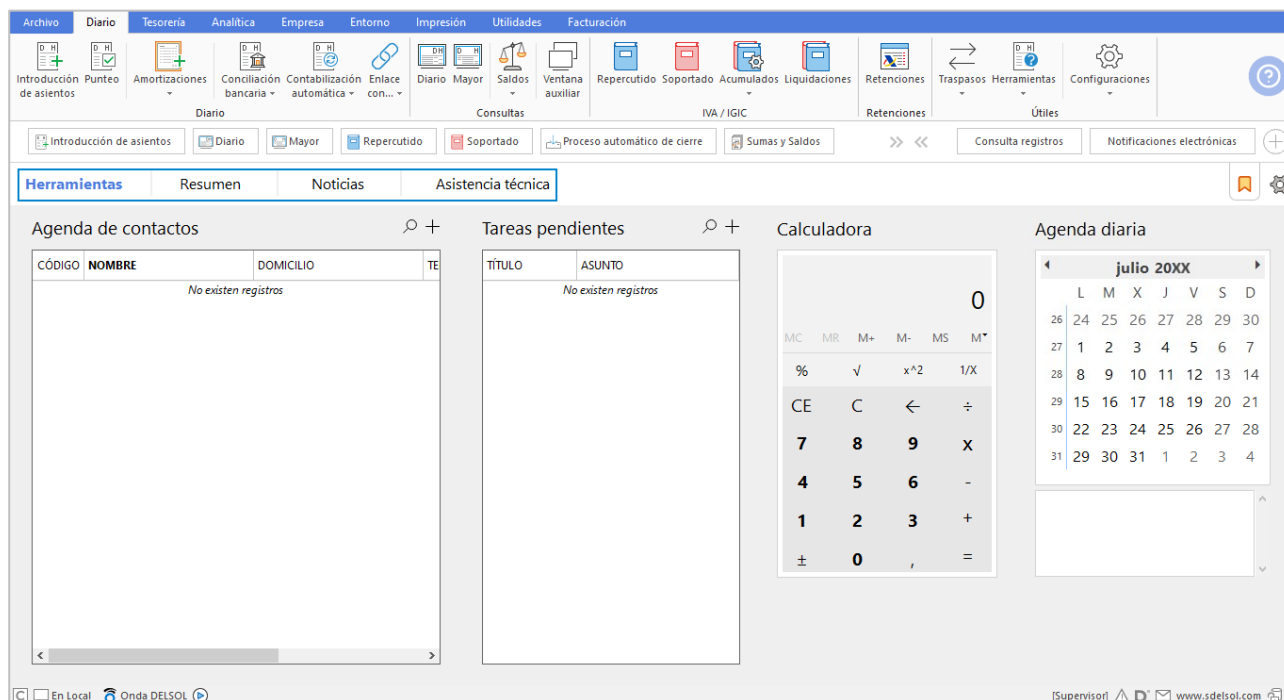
Archivo Diario Tesorería Analítica Empresa Entorno Impresión Utilidades Facturación

Introducción de asientos Punteo Amortizaciones Conciliación bancaria Contabilización automática Enlace con... Diario Mayor Saldos Ventana auxiliar Repercutido Soportado Acumulados Liquidaciones Retenciones Traspasos Herramientas Configuraciones

Diario Consultas IVA / IGIC Retenciones Útiles

Introducción de asientos Diario Mayor Repercutido Soportado Proceso automático de cierre Sumas y Saldos » « Consulta registros Notificaciones electrónicas

Herramientas Resumen Noticias Asistencia técnica

Agenda de contactos

| CÓDIGO | NOMBRE | DOMICILIO | TE |
|---|---|---|---|
| | No existen registros | | |

Tareas pendientes

| TÍTULO | ASUNTO |
|---|---|
| | No existen registros |

Calculadora

0

MC MR M+ M- MS M

% √ x^2 1/X
CE C ← ÷
7 8 9 x
4 5 6 -
1 2 3 +
± 0 , =

Agenda diaria

julio 20XX

| | L | M | X | J | V | S | D |
|---|---|---|---|---|---|---|---|
| 26 | 24 | 25 | 26 | 27 | 28 | 29 | 30 |
| 27 | 1 | 2 | 3 | 4 | 5 | 6 | 7 |
| 28 | 8 | 9 | 10 | 11 | 12 | 13 | 14 |
| 29 | 15 | 16 | 17 | 18 | 19 | 20 | 21 |
| 30 | 22 | 23 | 24 | 25 | 26 | 27 | 28 |
| 31 | 29 | 30 | 31 | 1 | 2 | 3 | 4 |

C En Local Onda DELSOL

[Supervisor] www.sdelsol.com